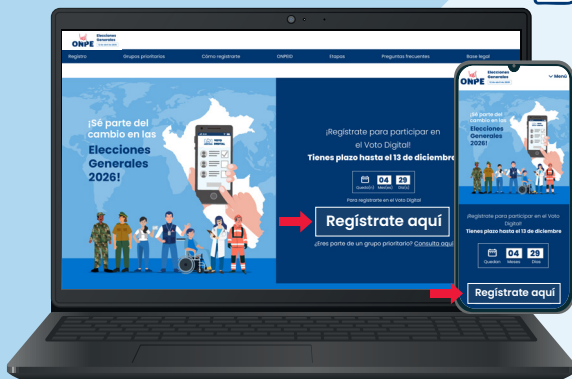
ONPE Elecciones Generales

Registro | Grupos prioritarios | Cómo registrarte | ONPEID | Etapas | Preguntas frecuentes | Base legal

¡Sé parte del cambio en las Elecciones Generales 2026!

VOTO DIGITAL

¡Regístrate para participar en el Voto Digital!

Tienes plazo hasta el 13 de diciembre

04 Mes(es) 29 Día(s)

Para registrarte en el Voto Digital

Regístrate aquí

¿Eres parte de un grupo prioritario? Consulta aquí

ONPE Elecciones Generales

Menú

¡Sé parte del cambio en las Elecciones Generales 2026!

¡Regístrate para participar en el Voto Digital!

Tienes plazo hasta el 13 de diciembre

Quedan 04 Meses 29 Días

Regístrate aquí